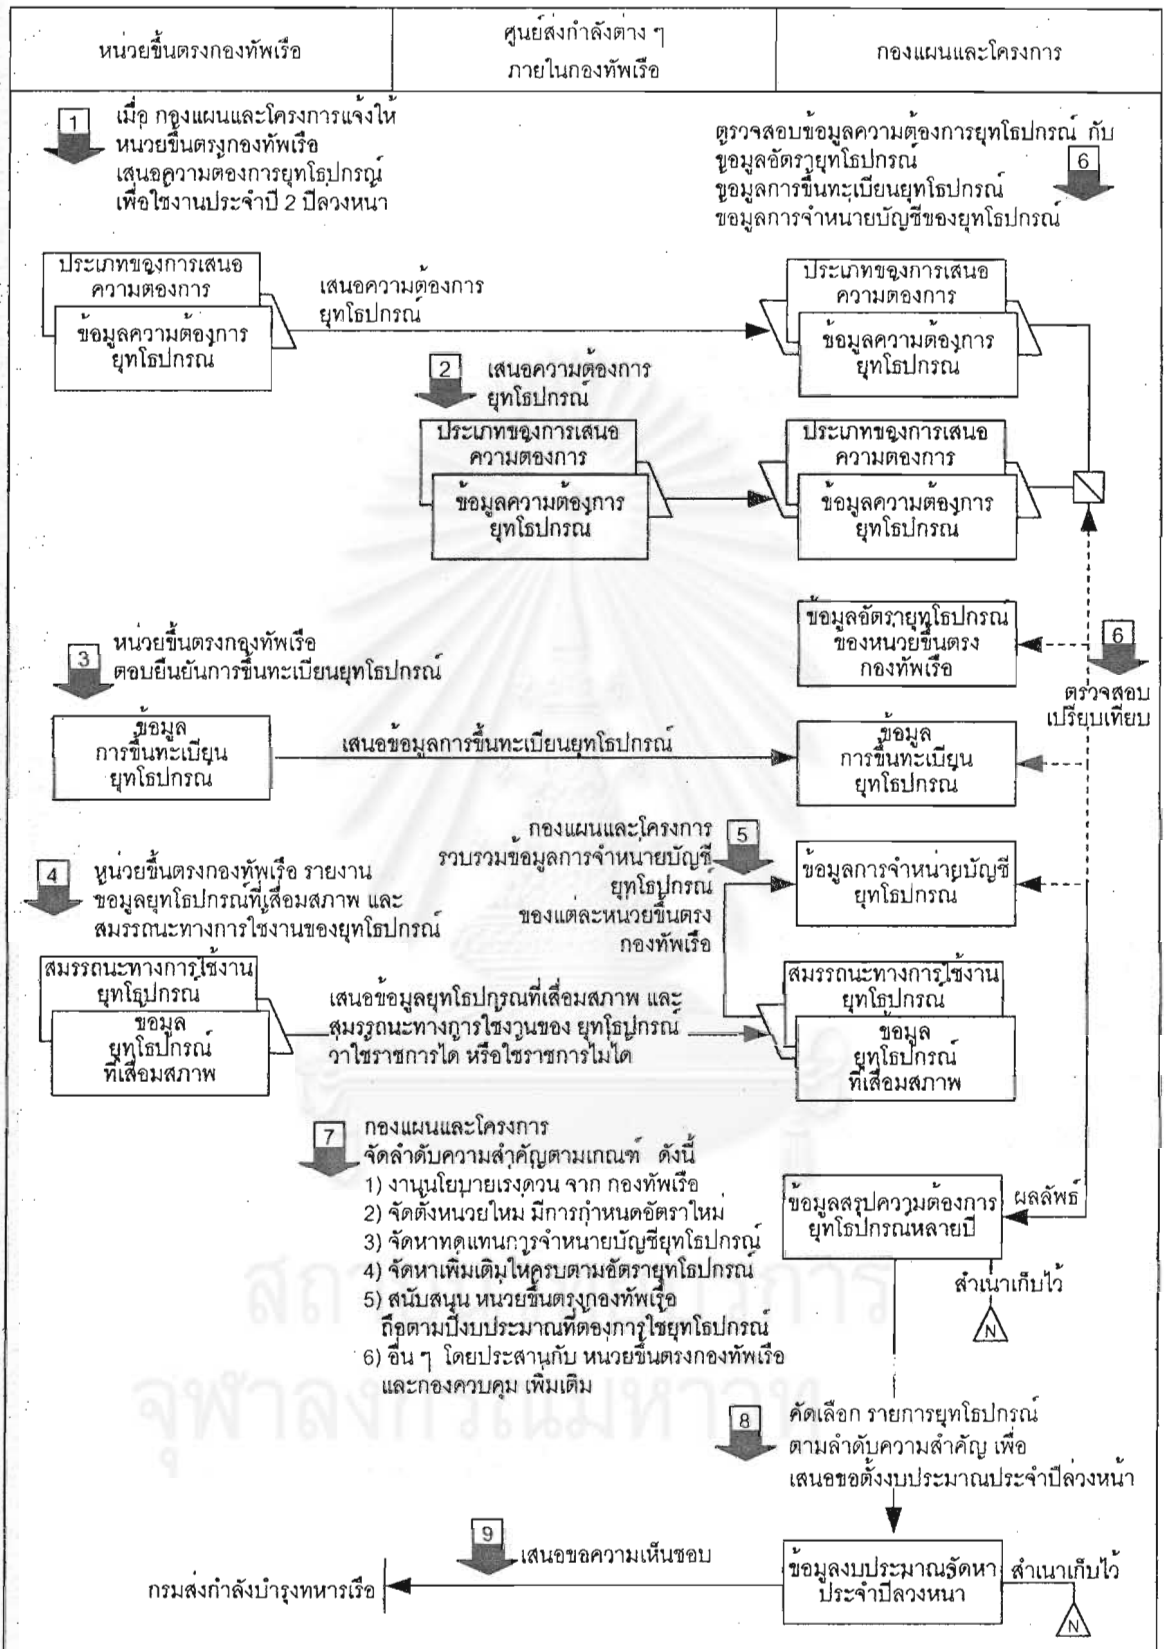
| หน่วยขึ้นตรงกองทัพเรือ | ศูนย์ส่งกำลังต่าง ๆ ภายในกองทัพเรือ | กองแผนและโครงการ |
|---|---|---|

1 เมื่อ กองแผนและโครงการแจ้งให้ หน่วยขึ้นตรงกองทัพเรือ เสนอความตองการยุทโธปกรณ์ เพื่อใช้งานประจำปี 2 ปีล่วงหน้า

ตรวจสอบข้อมูลความต้องการยุทโธปกรณ์ กับ ขอมูลอัตรายุทโธปกรณ์ ขอมูลการขึ้นทะเบียนยุทโธปกรณ์ ขอมูลการจำหน่ายบัญชีของยุทโธปกรณ์ 6

ประเภทของการเสนอความตองการ
ข้อมูลความต้องการยุทโธปกรณ์

เสนอความต้องการยุทโธปกรณ์

ประเภทของการเสนอความตองการ
ข้อมูลความต้องการยุทโธปกรณ์

2 เสนอความต้องการยุทโธปกรณ์

ประเภทของการเสนอความตองการ
ข้อมูลความต้องการยุทโธปกรณ์

ประเภทของการเสนอความตองการ
ข้อมูลความต้องการยุทโธปกรณ์

ข้อมูลอัตรายุทโธปกรณ์ของหน่วยขึ้นตรงกองทัพเรือ

6 ตรวจสอบเปรียบเทียบ

3 หน่วยขึ้นตรงกองทัพเรือ ตอบยืนยันการขึ้นทะเบียนยุทโธปกรณ์

ข้อมูล การขึ้นทะเบียน ยุทโธปกรณ

เสนอข้อมูลการขึ้นทะเบียนยุทโธปกรณ์

ข้อมูล การขึ้นทะเบียน ยุทโธปกรณ

กองแผนและโครงการ รวบรวมข้อมูลการจำหน่ายบัญชียุทโธปกรณ ของแต่ละหน่วยขึ้นตรงกองทัพเรือ 5

ข้อมูลการจำหน่ายบัญชียุทโธปกรณ

4 หน่วยขึ้นตรงกองทัพเรือ รายงานขอมูลยุทโธปกรณ์ที่เสื่อมสภาพ และ สมรรถนะทางการใช้งานของยุทโธปกรณ์

สมรรถนะทางการใช้งานยุทโธปกรณ
ขอมูล ยุทโธปกรณ์ ที่เสื่อมสภาพ

เสนอข้อมูลยุทโธปกรณที่เสื่อมสภาพ และ สมรรถนะทางการใช้งานของ ยุทโธปกรณ วาใชราชการได หรือใช้ราชการไมได

สมรรถนะทางการใช้งานยุทโธปกรณ
ขอมูล ยุทโธปกรณ์ ที่เสื่อมสภาพ

7 กองแผนและโครงการ จัดลำดับความสำคัญตามเกณฑ์ ดังนี้
1) งานนโยบายเรงดวน จาก กองทัพเรือ
2) จัดตั้งหน่วยใหม มีการกำหนดอัตราใหม่
3) จัดหาทดแทนการจำหน่ายบัญชียุทโธปกรณ์
4) จัดหาเพิ่มเติมให้ครบตามอัตรายุทโธปกรณ์
5) สนับสนุน หน่วยขึ้นตรงกองทัพเรือ ถือตามปีงบประมาณที่ตองการใชยุทโธปกรณ์
6) อื่น ๆ โดยประสานกับ หน่วยขึ้นตรงกองทัพเรือ และกองควบคุม เพิ่มเติม

ข้อมูลสรุปความต้องการยุทโธปกรณหลายปี

ผลลัพธ์

สำเนาเก็บไว้

N

8 คัดเลือก รายการยุทโธปกรณ์ ตามลำดับความสำคัญ เพื่อ เสนอขอตั้งงบประมาณประจำปีล่วงหน้า

9 เสนอขอความเห็นชอบ

กรมส่งกำลังบำรุงทหารเรือ

ข้อมูลงบประมาณจัดหาประจำปีลวงหนา

สำเนาเก็บไว้

N